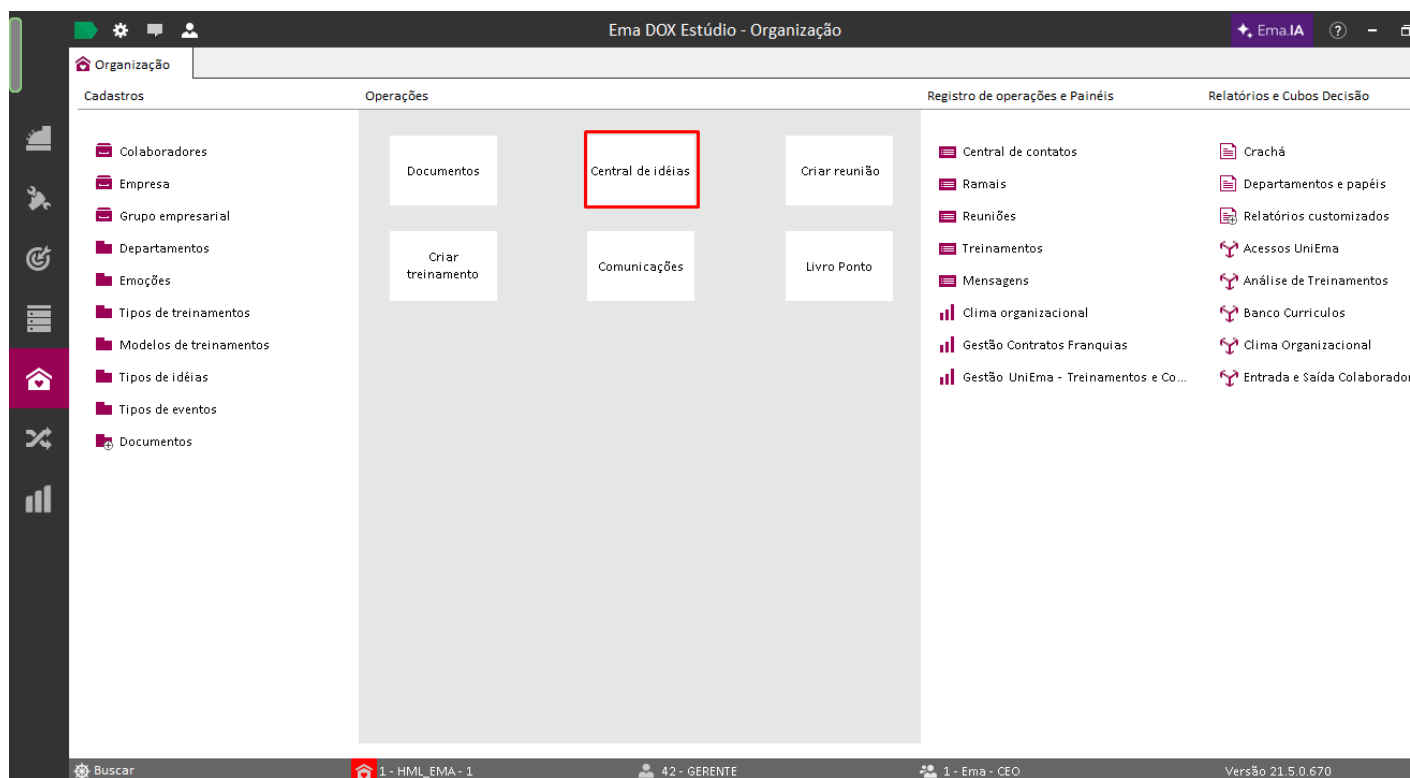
Ema DOX Estúdio - Organização

Ema.IA

Organização

Cadastros

Colaboradores
Empresa
Grupo empresarial
Departamentos
Emoções
Tipos de treinamentos
Modelos de treinamentos
Tipos de idéias
Tipos de eventos
Documentos

Operações

Documentos
Central de idéias
Criar reunião
Criar treinamento
Comunicações
Livro Ponto

Registro de operações e Painéis

Central de contatos
Ramais
Reuniões
Treinamentos
Mensagens
Clima organizacional
Gestão Contratos Franquias
Gestão UniEma - Treinamentos e Co...

Relatórios e Cubos Decisão

Crachá
Departamentos e papéis
Relatórios customizados
Acessos UniEma
Análise de Treinamentos
Banco Curriculos
Clima Organizacional
Entrada e Saída Colaborador

Buscar
1 - HML_EMA - 1
42 - GERENTE
1 - Ema - CEO
Versão 21.5.0.670